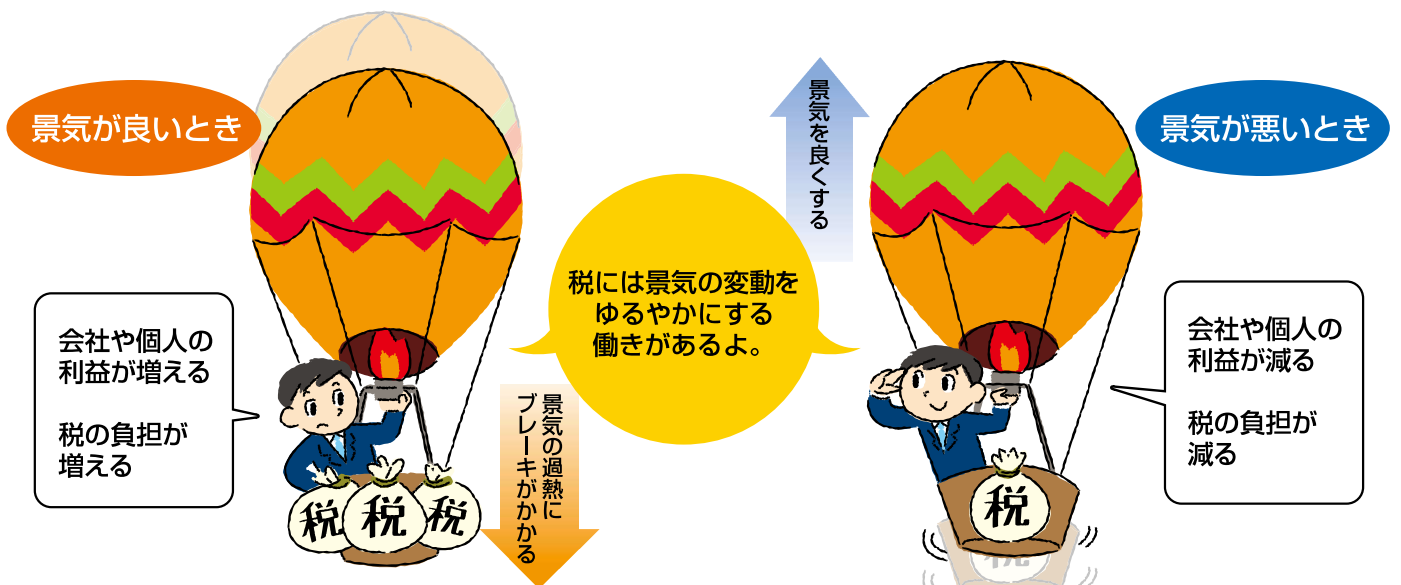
景気が良いとき

会社や個人の利益が増える

税の負担が増える

税 税 税

景気の過熱にブレーキがかかる

税には景気の変動をゆるやかにする働きがあるよ。

景気を良くする

景気が悪いとき

会社や個人の利益が減る

税の負担が減る

税